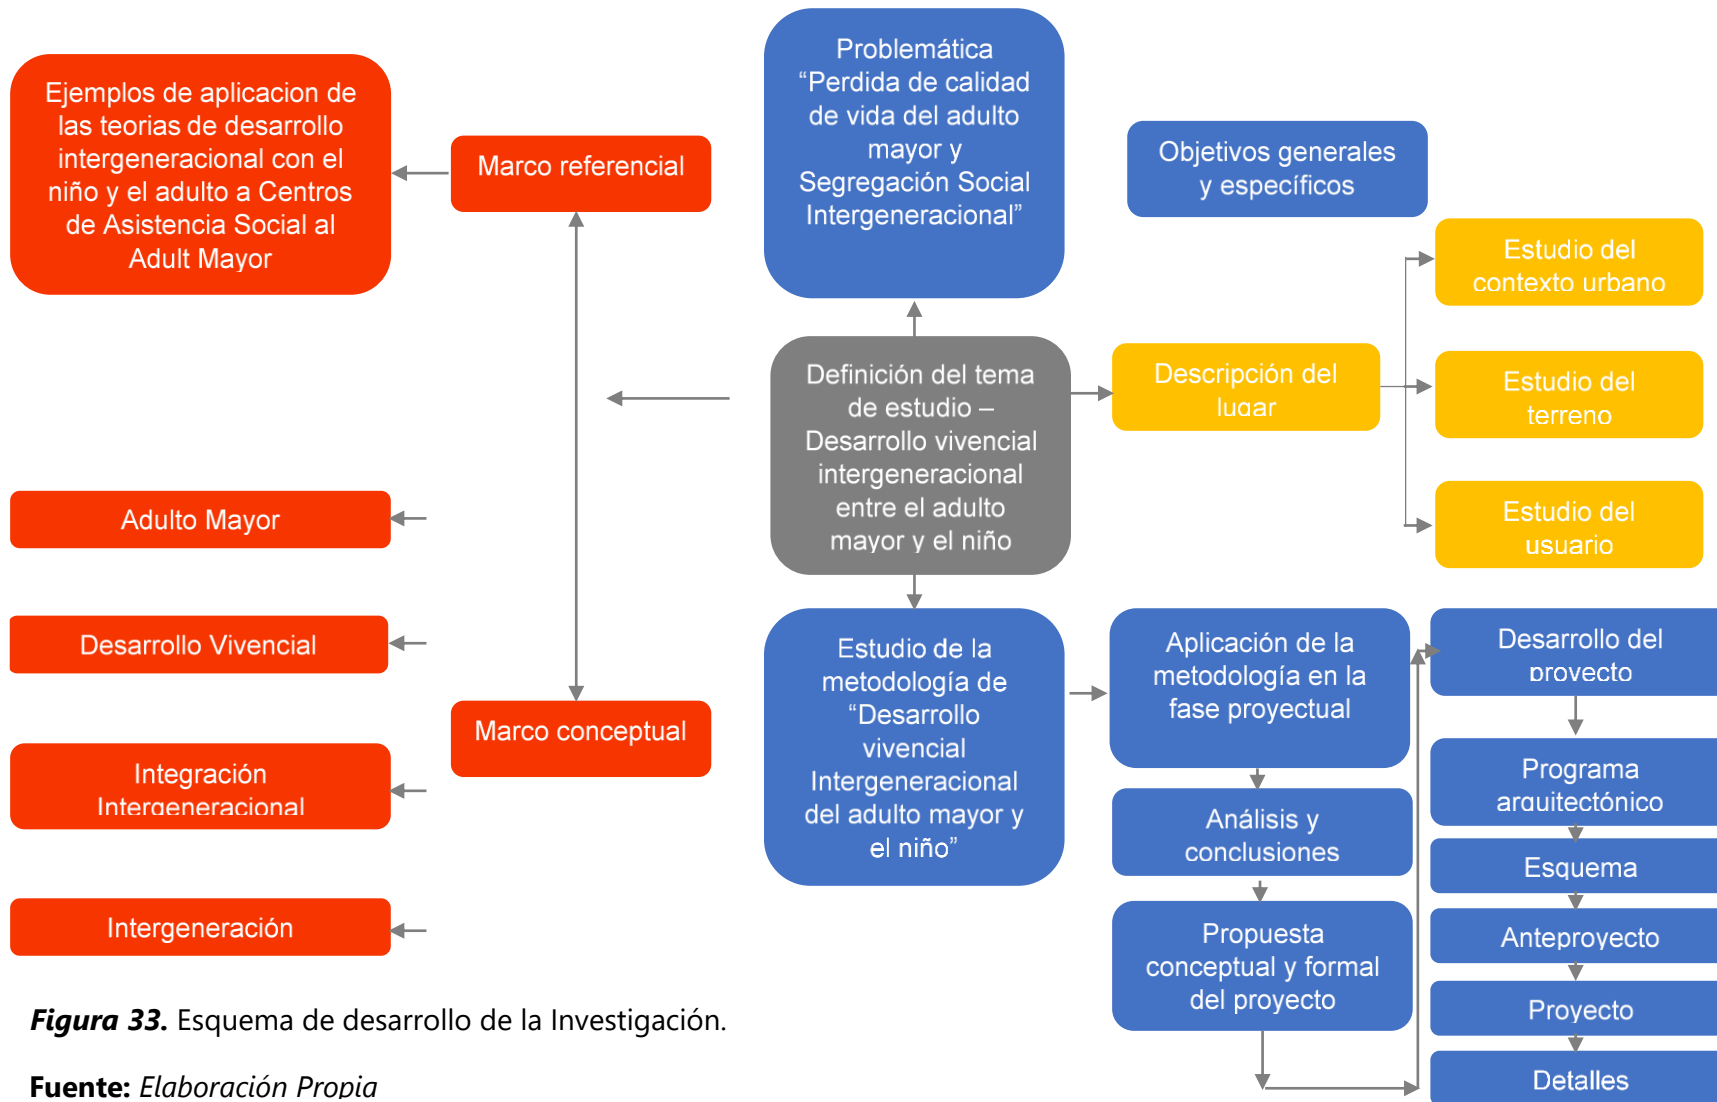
Ejemplos de aplicacion de las teorias de desarrollo intergeneracional con el niño y el adulto a Centros de Asistencia Social al Adult Mayor

Marco referencial

Problemática “Perdida de calidad de vida del adulto mayor y Segregación Social Intergeneracional”

Objetivos generales y específicos

Estudio del contexto urbano

Definición del tema de estudio – Desarrollo vivencial intergeneracional entre el adulto mayor y el niño

Descripción del lugar

Estudio del terreno

Estudio del usuario

Adulto Mayor

Desarrollo Vivencial

Marco conceptual

Integración Intergeneracional

Intergeneración

Estudio de la metodología de “Desarrollo vivencial Intergeneracional del adulto mayor y el niño”

Aplicación de la metodología en la fase proyectual

Análisis y conclusiones

Propuesta conceptual y formal del proyecto

Desarrollo del proyecto

Programa arquitectónico

Esquema

Anteproyecto

Proyecto

Detalles

Figura 33. Esquema de desarrollo de la Investigación.

Fuente: Elaboración Propia